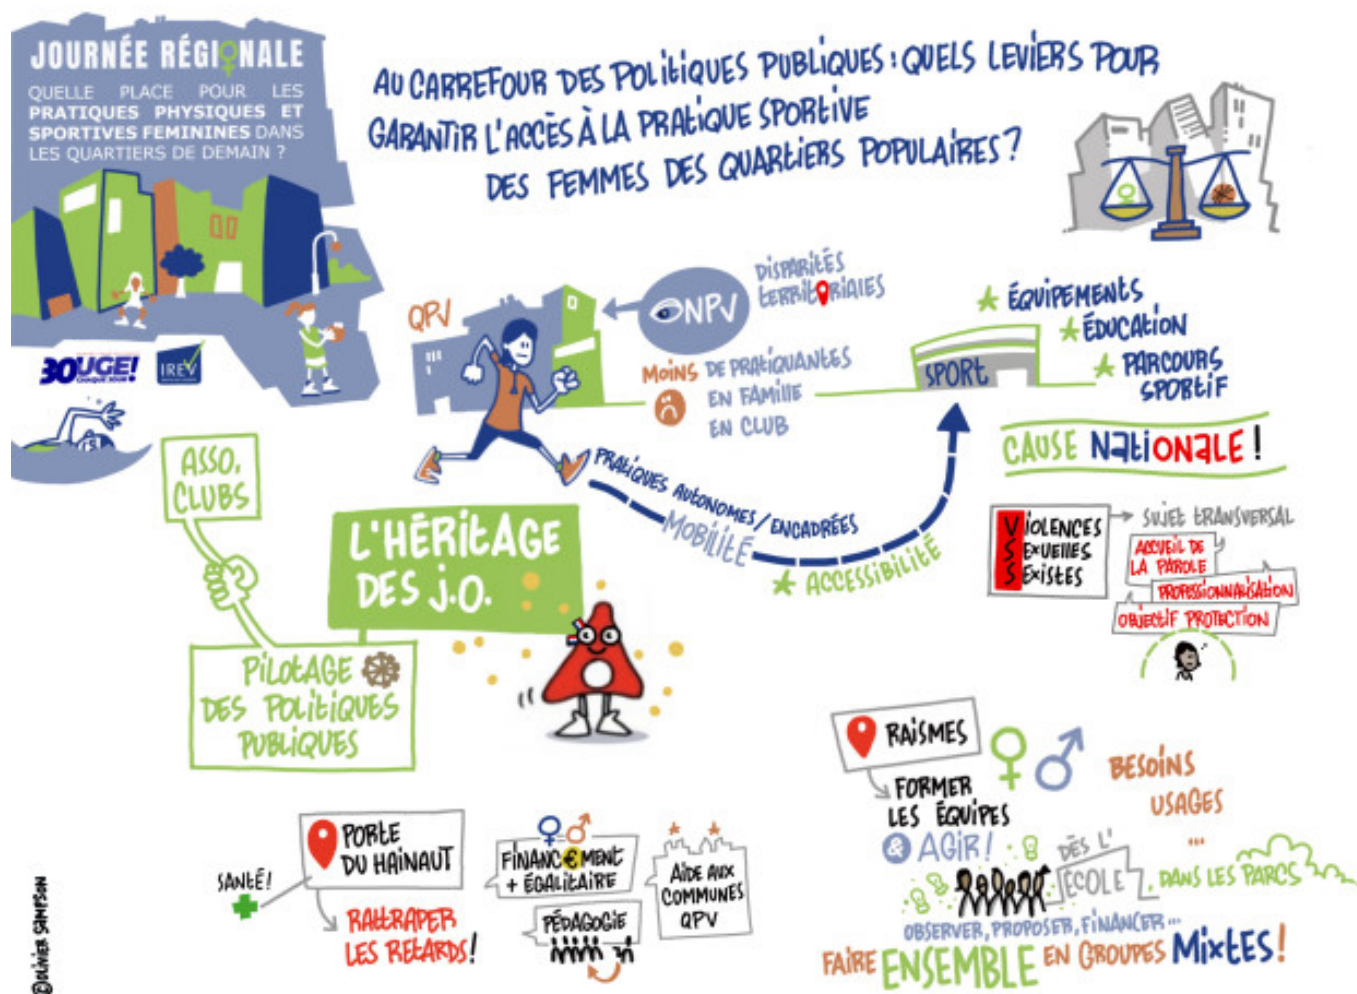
JOURNÉE RÉGIONALE
QUELLE PLACE POUR LES PRATIQUES PHYSIQUES ET SPORTIVES FEMININES DANS LES QUARTIERS DE DEMAIN ?

BOUGE!
IREV

AU CARREFOUR DES POLITIQUES PUBLIQUES : QUELS LEVIERS POUR GARANTIR L'ACCÈS À LA PRATIQUE SPORTIVE DES FEMMES DES QUARTIERS POPULAIRES ?

QPV
ONPV
DISPARITÉS TERRITORIALES
MOINS DE PRATIQUANTES
EN FAMILLE
EN CLUB

SPORT
ÉQUIPEMENTS
ÉDUCATION
PARCOURS SPORTIF
CAUSE NATIONALE !

PRATIQUES AUTONOMES / ENCADRÉES
MOBILITÉ
ACCESSIBILITÉ

ASSO. CLUBS
L'HÉRITAGE DES J.O.
PILOTAGE DES POLITIQUES PUBLIQUES

VIOLENCES SEXUELLES SEXISTES
SUJET TRANSVERSAL
ACCUEIL DE LA PAROLE
PROFESSIONNALISATION
OBJECTIF PROTECTION

RAISMES
FORMER LES ÉQUIPES
AGIR !
DÈS L'ÉCOLE
DANS LES PARCS
BESOINS
USAGES
OBSERVER, PROPOSER, FINANCER...
FAIRE ENSEMBLE EN GROUPES MIXTES !

SANTÉ !
PORTE DU HAINAUT
RATTRAPER LES RETARDS !
FINANCEMENT + ÉGALITAIRE
PÉDAGOGIE
AIDE AUX COMMUNES QPV

©Olivier Sampson